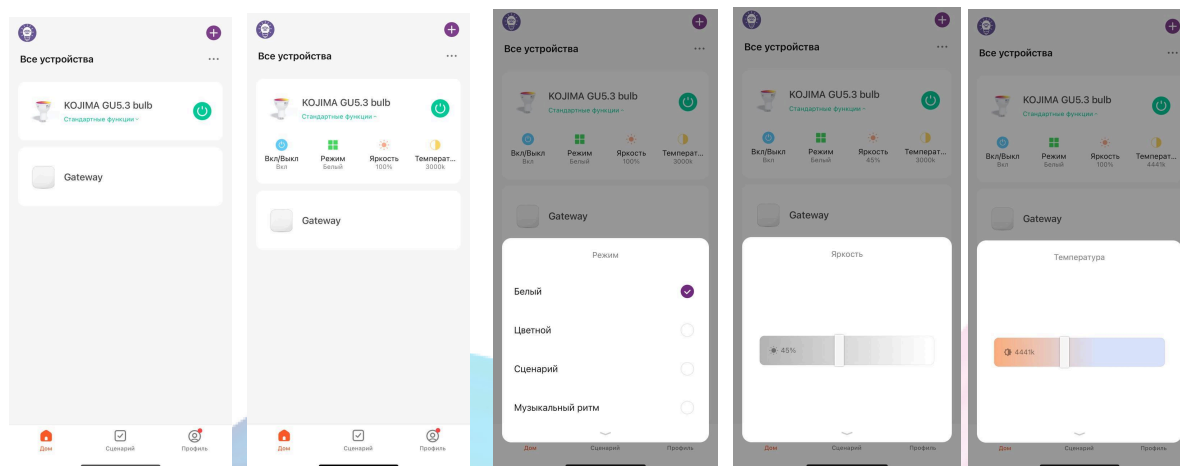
Все устройства

KOJIMA GU5.3 bulb
Стандартные функции

Gateway

Дом Сценарий Профиль

Все устройства

KOJIMA GU5.3 bulb
Стандартные функции

Вкл/Выкл
Вкл
Режим
Белый
Яркость
100%
Температ...
3000k

Gateway

Дом Сценарий Профиль

Все устройства

KOJIMA GU5.3 bulb
Стандартные функции

Вкл/Выкл
Вкл
Режим
Белый
Яркость
100%
Температура
3000k

Gateway

Режим

Белый

Цветной

Сценарий

Музыкальный ритм

Дом Сценарий Профиль

Все устройства

KOJIMA GU5.3 bulb
Стандартные функции

Вкл/Выкл
Вкл
Режим
Белый
Яркость
45%
Температура
3000k

Gateway

Яркость

45%

Дом Сценарий Профиль

Все устройства

KOJIMA GU5.3 bulb
Стандартные функции

Вкл/Выкл
Вкл
Режим
Белый
Яркость
100%
Температ...
4441k

Gateway

Температура

4441k

Дом Сценарий Профиль